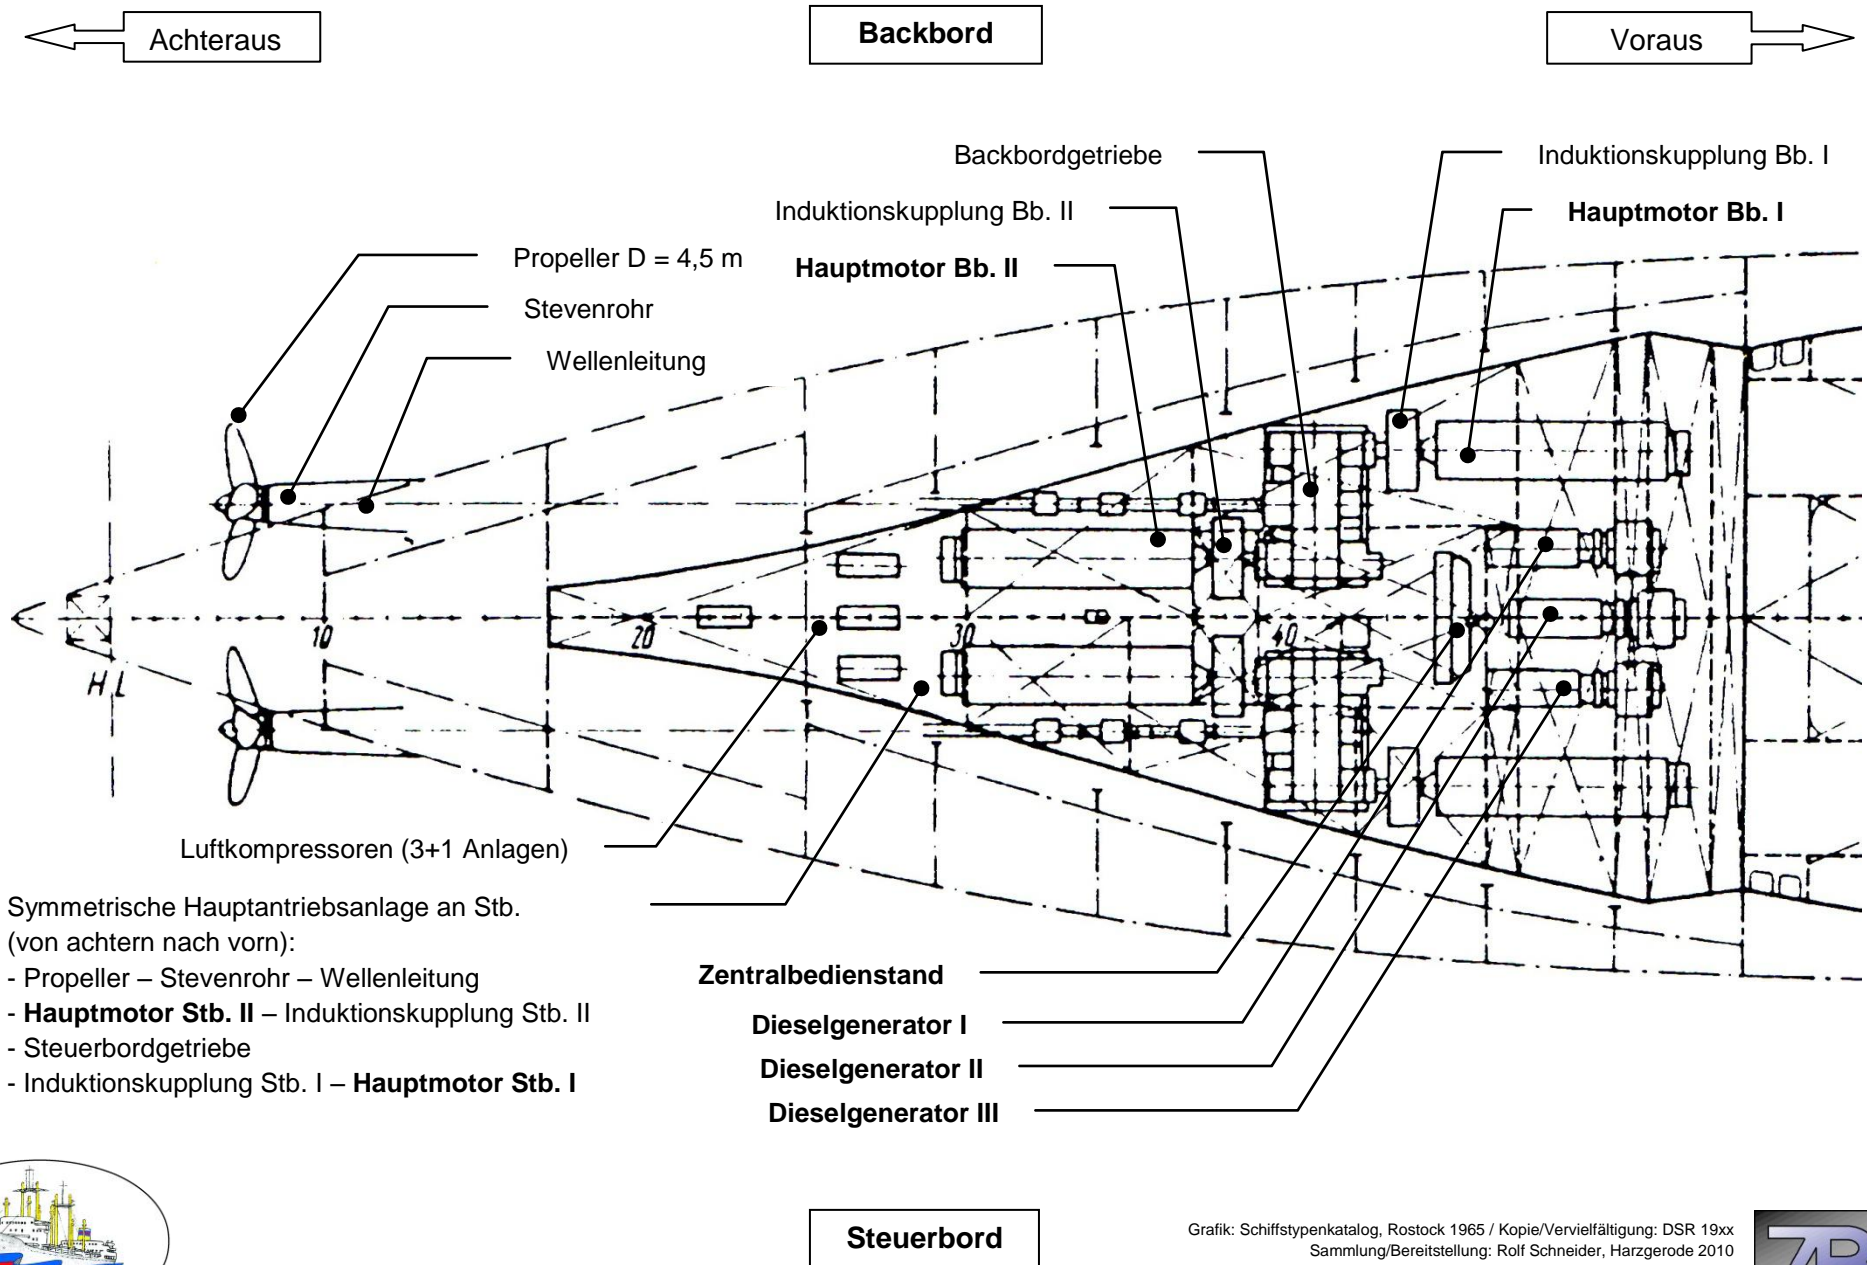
Achteraus

Backbord

Voraus

Backbordgetriebe

Induktionskupplung Bb. I

Induktionskupplung Bb. II

Hauptmotor Bb. I

Propeller D = 4,5 m

Hauptmotor Bb. II

Stevenrohr

Wellenleitung

10

20

30

40

H L

Luftkompressoren (3+1 Anlagen)

Symmetrische Hauptantriebsanlage an Stb. (von achtern nach vorn):
- Propeller – Stevenrohr – Wellenleitung
- **Hauptmotor Stb. II** – Induktionskupplung Stb. II
- Steuerbordgetriebe
- Induktionskupplung Stb. I – **Hauptmotor Stb. I**

Zentralbedienstand

Dieselgenerator I

Dieselgenerator II

Dieselgenerator III

Steuerbord

Grafik: Schiffstypenkatalog, Rostock 1965 / Kopie/Vervielfältigung: DSR 19xx
Sammlung/Bereitstellung: Rolf Schneider, Harzgerode 2010